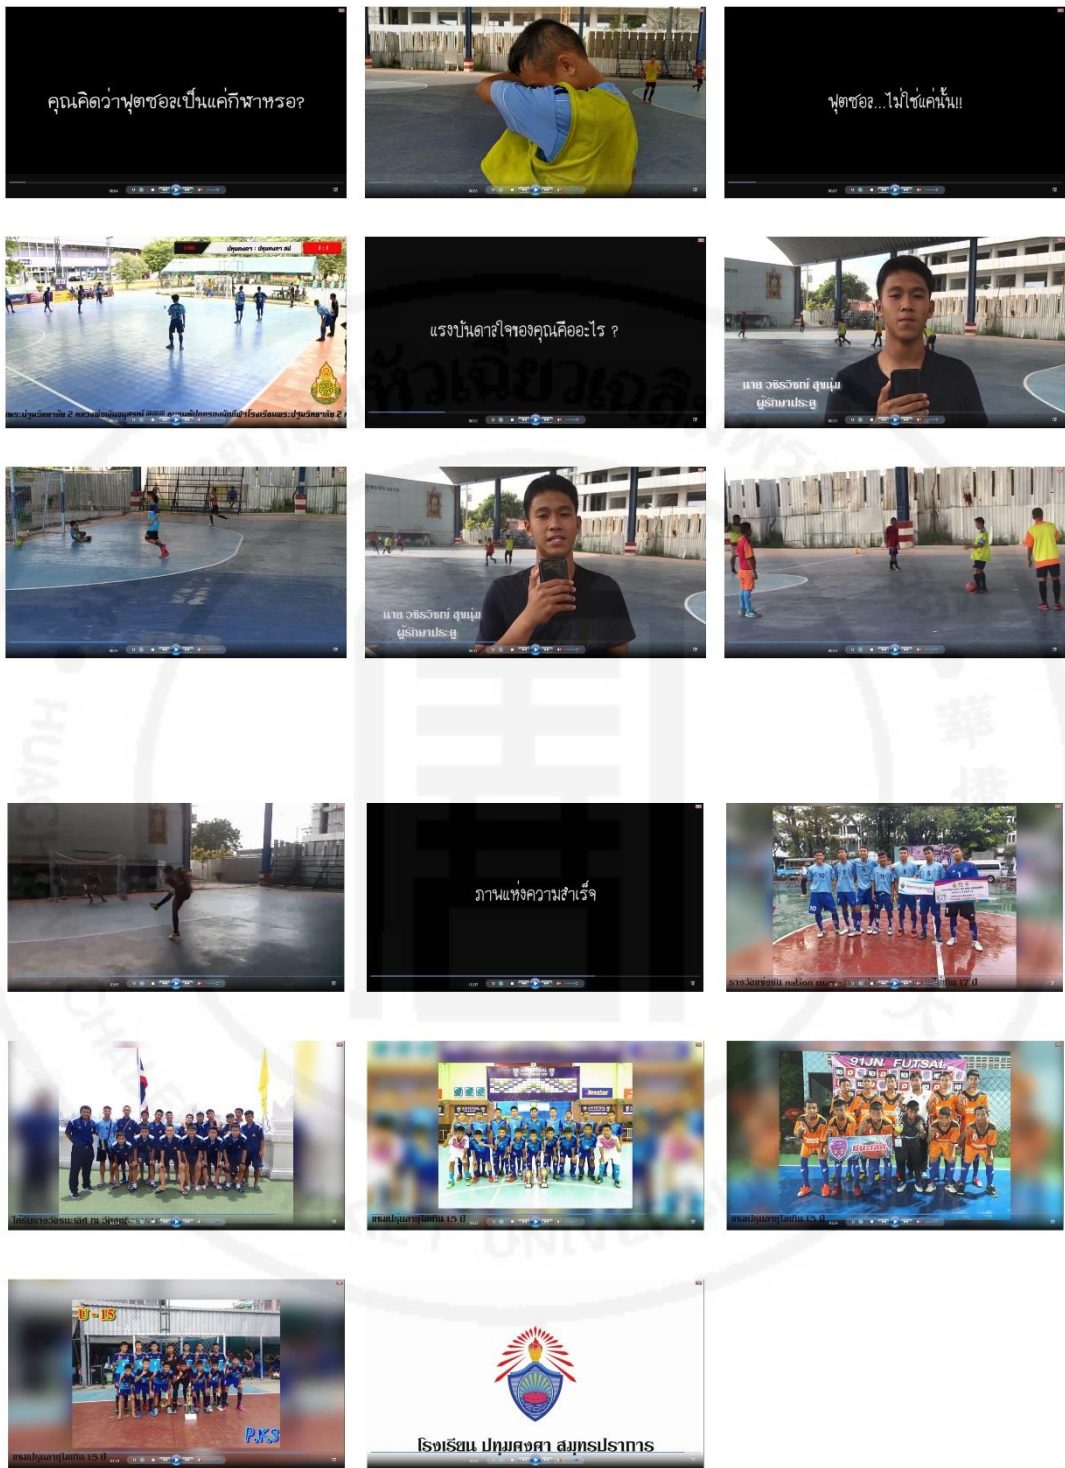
คุณคิดว่าฟุตซอลเป็นแค่กีฬาหรอ?

ฟุตซอล...ไม่ใช่แค่นั้น!!

แรงบันดาลใจของคุณคืออะไร ?

นาย วชิรวิชญ์ สุขนุ่ม
ผู้รักษาประตู

นาย วชิรวิชญ์ สุขนุ่ม
ผู้รักษาประตู

ภาพแห่งความสำเร็จ

91JN FUTSAL

U-15

P.K.S

โรงเรียน ปทุมคงคา สมุทรปราการ